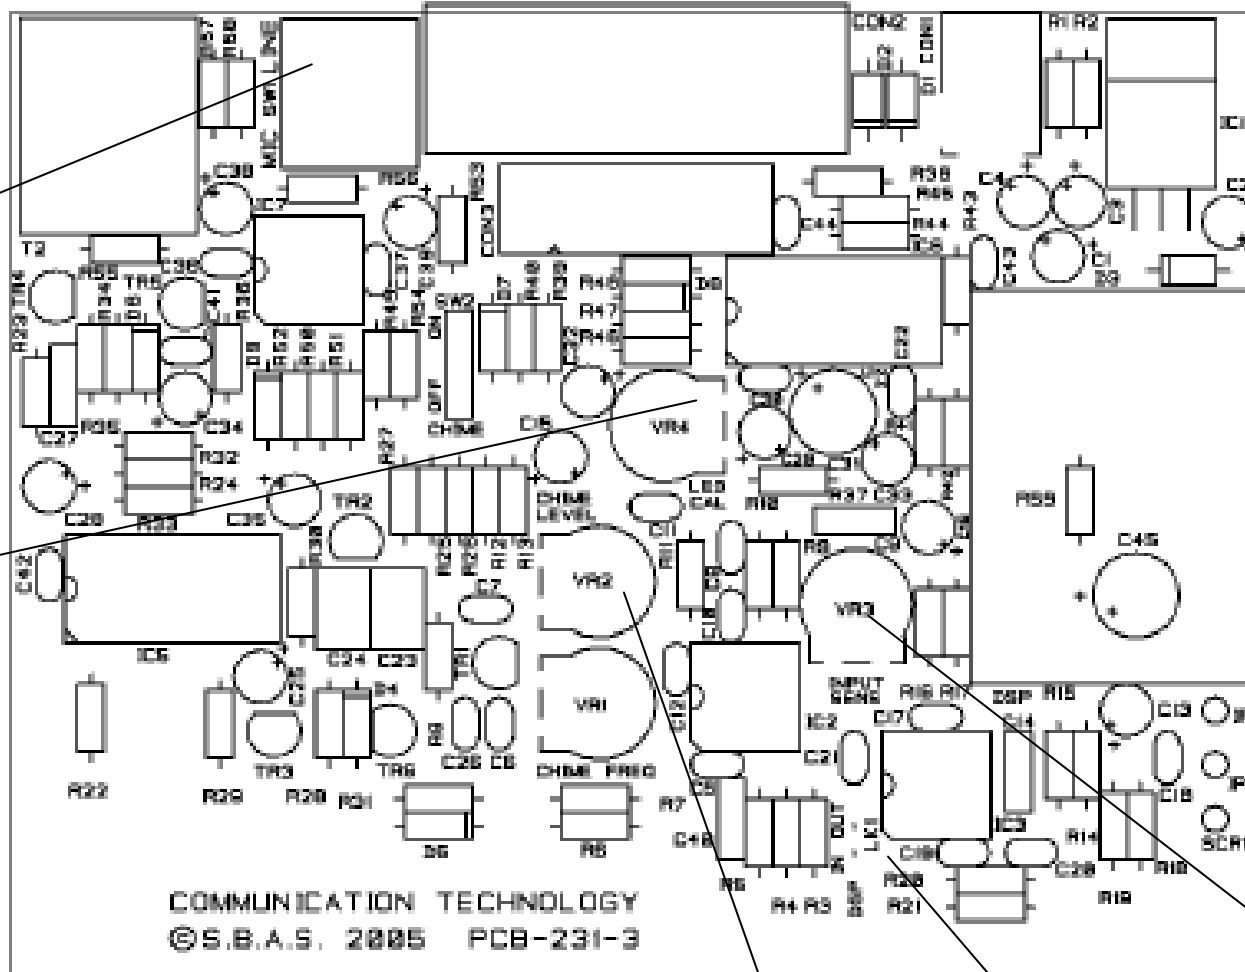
R57 R58
MIC SW LINE
CON2
D2
D1
CON1
R1 R2
IC1
C38
IC7
R56
R53
C39
CON3
R38
R65
C4
C3
C2
C44
R44
IC8
R43
C43
C1
D3
T2
R55
TR4
TR5
C36
C37
R23
R34
D5
R36
C41
R45
R54
SW2
ON
OFF
CHIME
C46
R47
R48
R40
R46
R47
R46
D9
R62
R60
R61
D8
C27
R35
C34
R32
R24
R33
C26
C35
R27
C15
VR4
LED CAL
C32
C30
C29
R12
R37
C33
R42
R59
C45
CHIME LEVEL
TR2
R26
R25
R21
R16
R13
C11
R11
R8
C9
VR3
C42
IC6
C7
VR2
C24
C23
C10
C12
IC2
C5
INPUT SENS
R16 R17
DSP
R15
C17
C14
C13
VR1
TR3
TR6
R9
C25
C6
CHIME FREQ
C21
IC3
C19
R22
R29
R30
R31
D6
R5
R7
C40
C18
R14
C28
SCR1
R6
R4 R3
OUT
LK1
DSP
R20
R21
R19
R18
COMMUNICATION TECHNOLOGY
©S.B.A.S. 2005 PCB-231-3